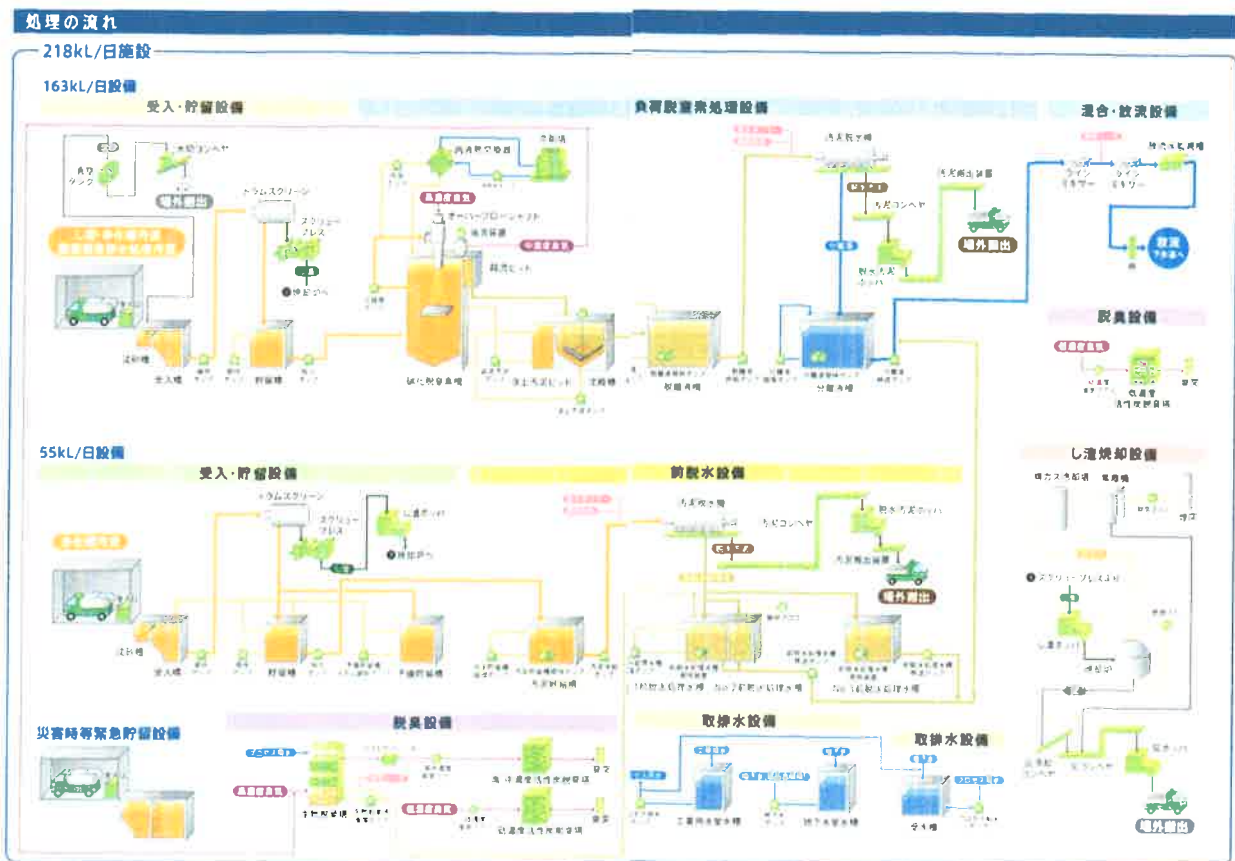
処理の流れ

218kL/日施設

163kL/日設備

受入・貯留設備

負荷脱窒素処理設備

混合・放流設備

場外搬出

ドラムスクリーン

スクリューープレス

高濃度臭気

中濃度臭気

受入槽

貯留槽

場外搬出

放流

脱臭設備

55kL/日設備

受入・貯留設備

前脱水設備

し渣焼却設備

ドラムスクリーン

スクリュープレス

受入槽

貯留槽

場外搬出

災害時等緊急貯留設備

脱臭設備

高濃度臭気

取排水設備

取排水設備

場外搬出